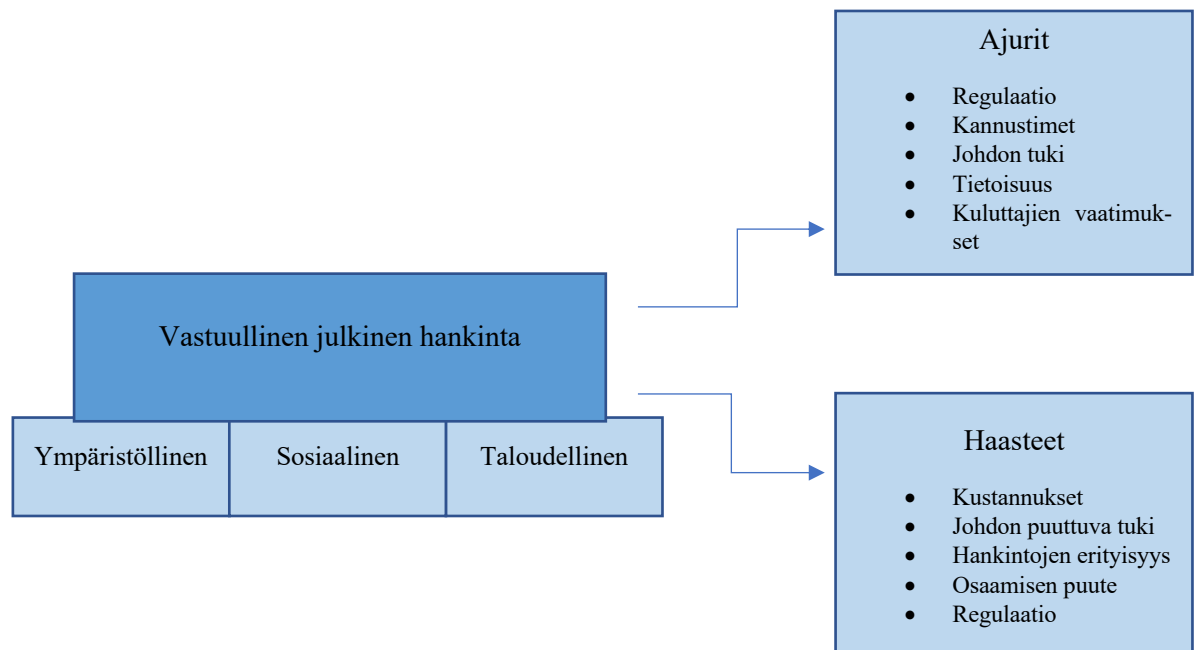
Ajurit

- Regulaatio
- Kannustimet
- Johdon tuki
- Tietoisuus
- Kuluttajien vaatimukset

Vastuullinen julkinen hankinta

| Ympäristöllinen | Sosiaalinen | Taloudellinen |
|---|---|---|

Haasteet

- Kustannukset
- Johdon puuttuva tuki
- Hankintojen erityisyys
- Osaamisen puute
- Regulaatio